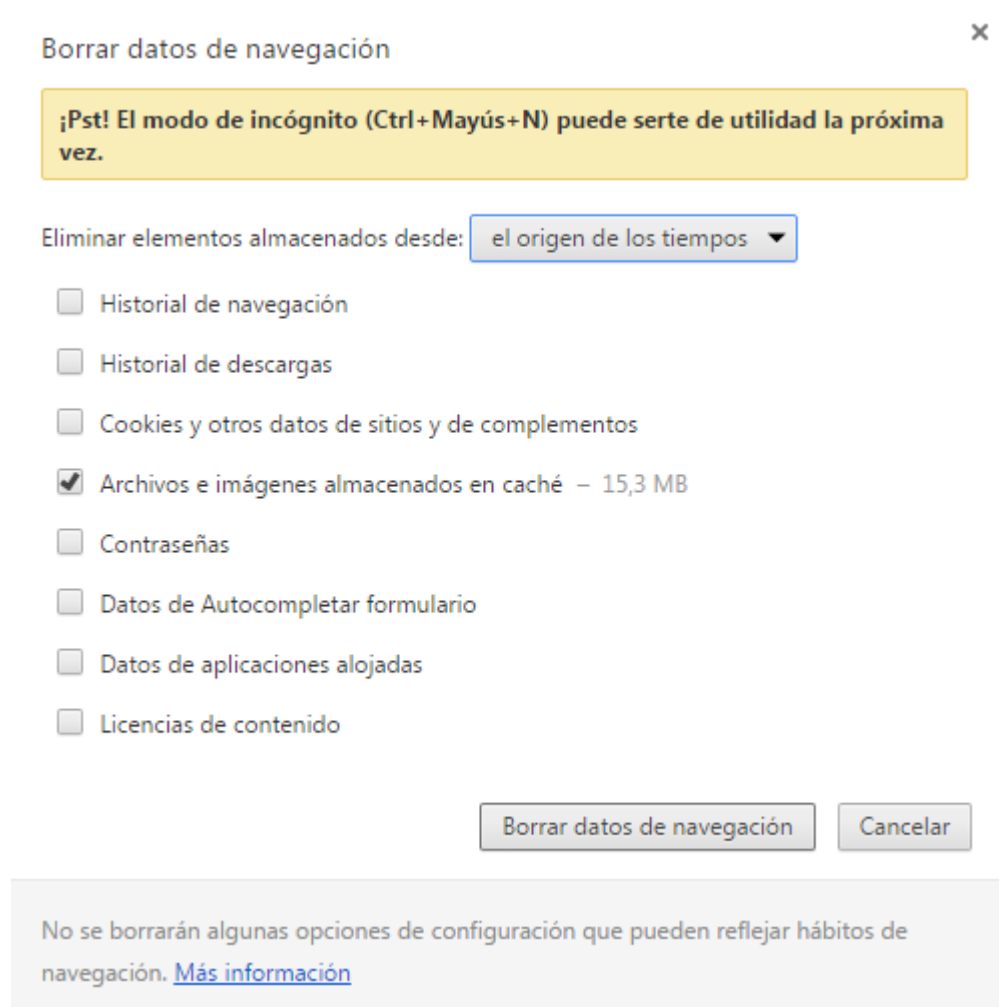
Borrar datos de navegación

×

¡Pst! El modo de incógnito (Ctrl+Mayús+N) puede serte de utilidad la próxima vez.

Eliminar elementos almacenados desde: el origen de los tiempos

Historial de navegación

Historial de descargas

Cookies y otros datos de sitios y de complementos

Archivos e imágenes almacenados en caché – 15,3 MB

Contraseñas

Datos de Autocompletar formulario

Datos de aplicaciones alojadas

Licencias de contenido

Borrar datos de navegación

Cancelar

No se borrarán algunas opciones de configuración que pueden reflejar hábitos de navegación. Más información